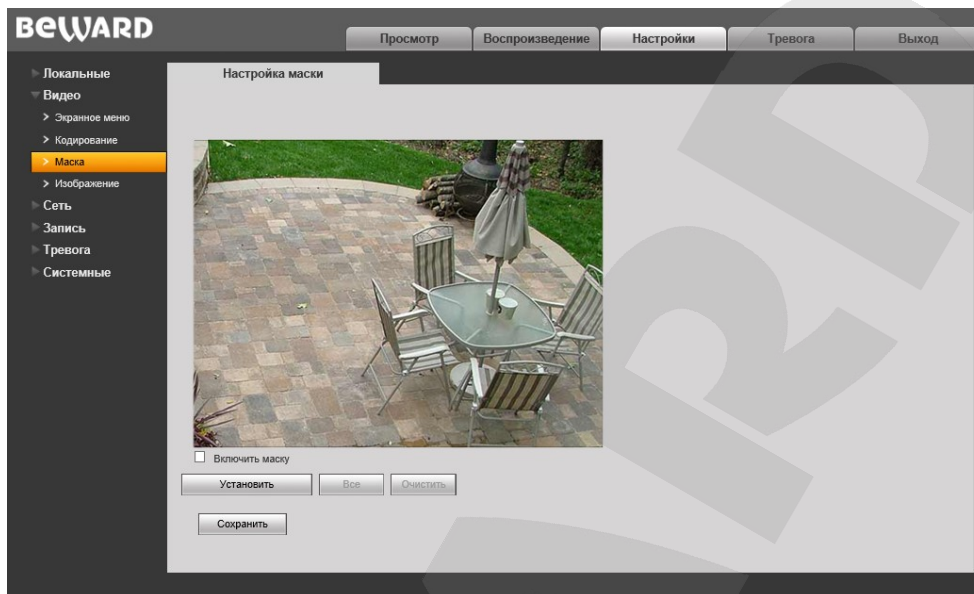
BEWARD

Просмотр Воспроизведение Настройки Тревога Выход

Локальные
Видео
Экранное меню
Кодирование
Маска
Изображение
Сеть
Запись
Тревога
Системные

Настройка маски

Включить маску

Установить Все Очистить

Сохранить